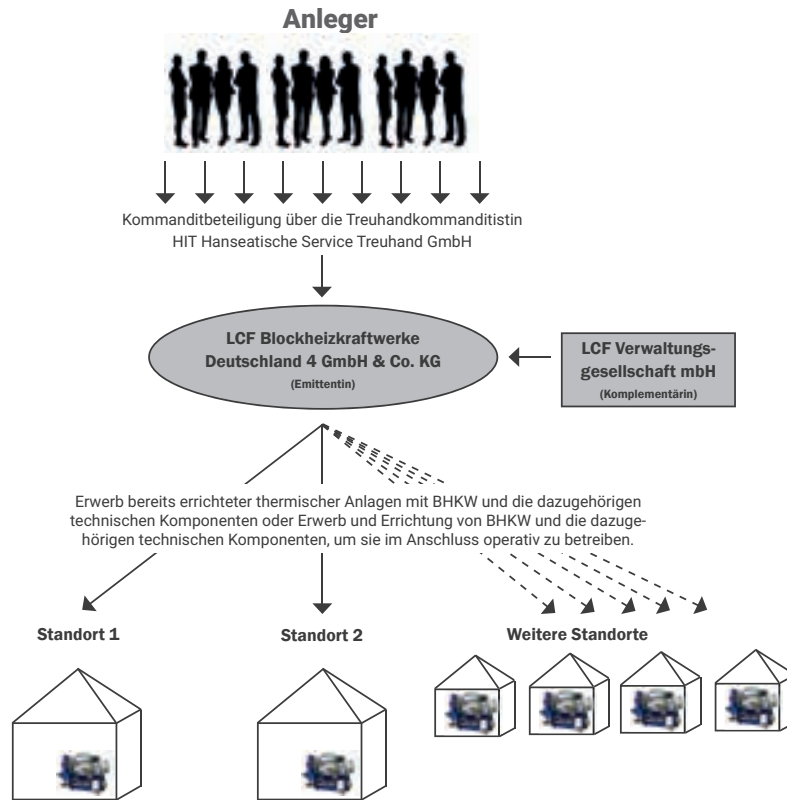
Anleger

Kommanditbeteiligung über die Treuhandkommanditistin HIT Hanseatische Service Treuhand GmbH

LCF Blockheizkraftwerke Deutschland 4 GmbH & Co. KG
(Emittentin)

LCF Verwaltungsgesellschaft mbH
(Komplementärin)

Erwerb bereits errichteter thermischer Anlagen mit BHKW und die dazugehörigen technischen Komponenten oder Erwerb und Errichtung von BHKW und die dazugehörigen technischen Komponenten, um sie im Anschluss operativ zu betreiben.

Standort 1

Standort 2

Weitere Standorte